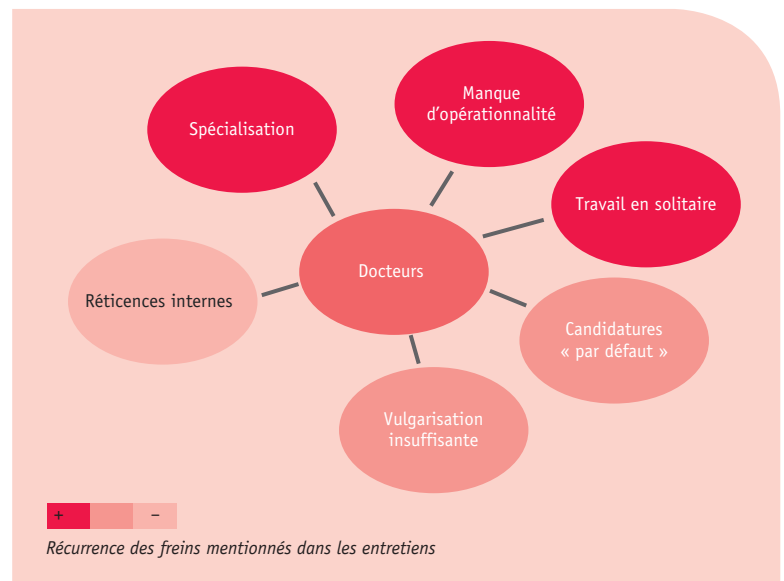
Spécialisation

Manque d'opérationnalité

Travail en solitaire

Docteurs

Réticences internes

Candidatures « par défaut »

Vulgarisation insuffisante

+ –

Récurrence des freins mentionnés dans les entretiens